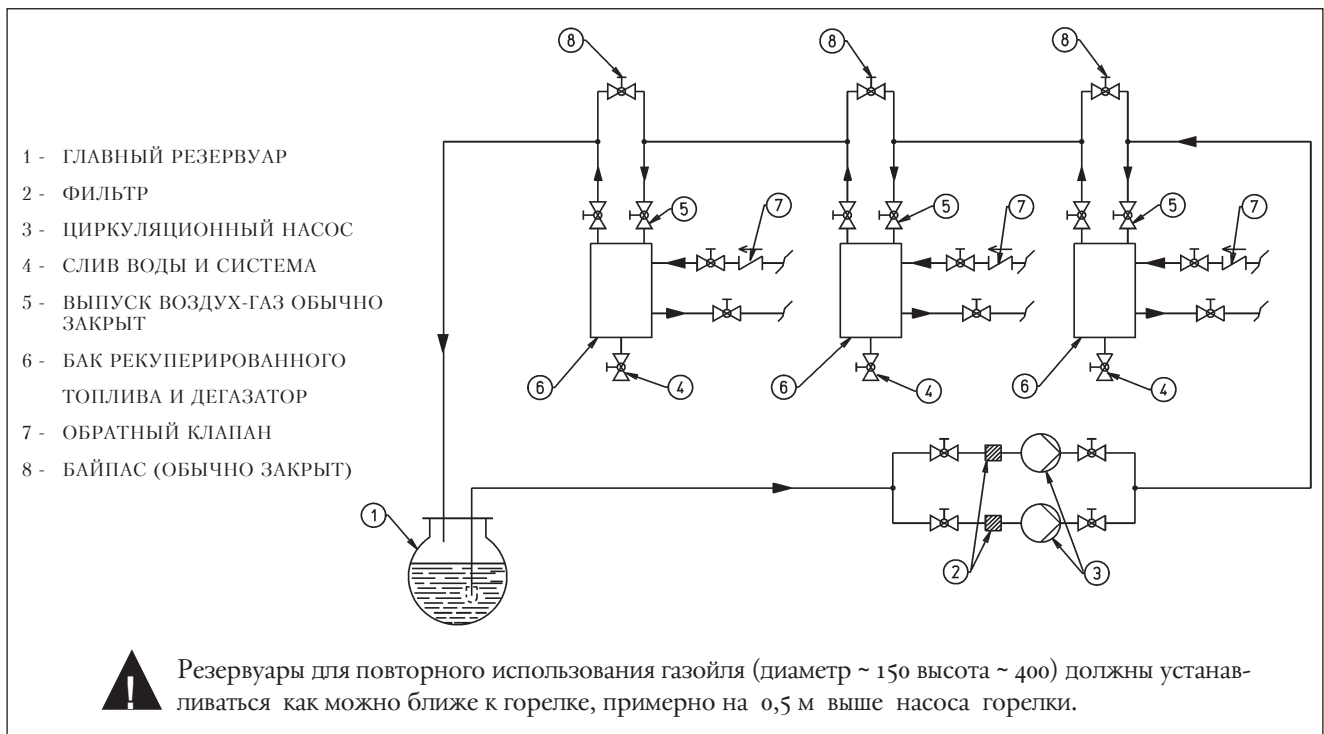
1 - ГЛАВНЫЙ РЕЗЕРВУАР
2 - ФИЛЬТР
3 - ЦИРКУЛЯЦИОННЫЙ НАСОС
4 - СЛИВ ВОДЫ И СИСТЕМА
5 - ВЫПУСК ВОЗДУХ-ГАЗ ОБЫЧНО ЗАКРЫТ
6 - БАК РЕКУПЕРИРОВАННОГО ТОПЛИВА И ДЕГАЗАТОР
7 - ОБРАТНЫЙ КЛАПАН
8 - БАЙПАС (ОБЫЧНО ЗАКРЫТ)

8 8 8
5 7 5 7 5 7
6 4 6 4 6 4
1 2 3

Резервуары для повторного использования газойля (диаметр ~ 150 высота ~ 400) должны устанавливаться как можно ближе к горелке, примерно на 0,5 м выше насоса горелки.